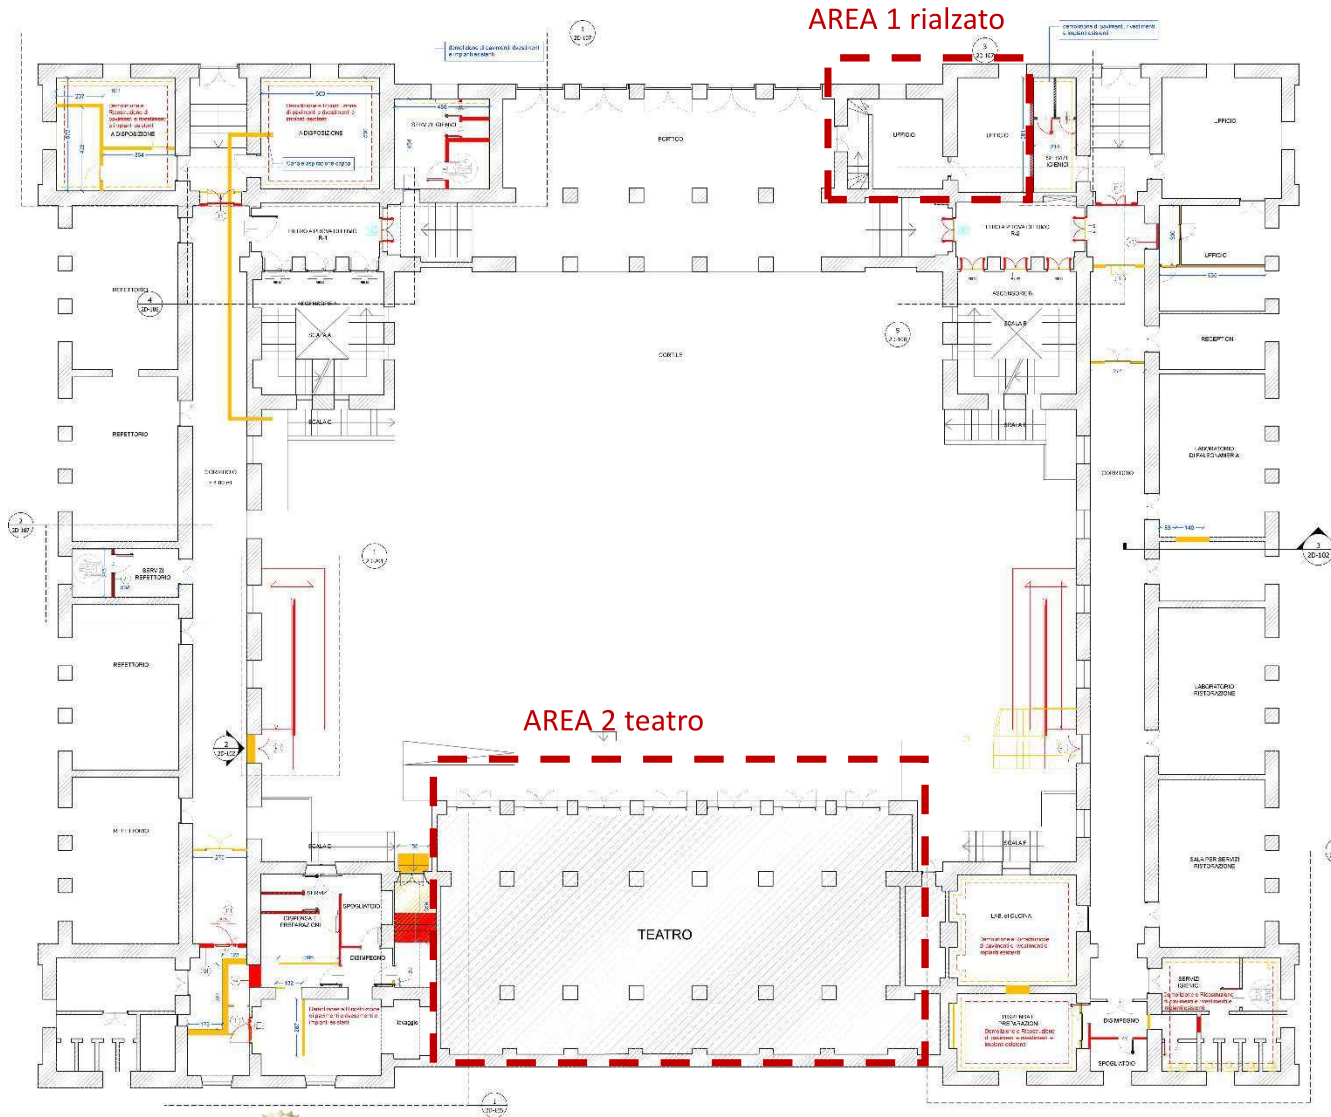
AREA 1 rialzato

AREA 2 teatro

PORTICO

UFFICIO

UFFICIO

SERVIZI IGIENICI

UFFICIO

UFFICIO

A DISPOSIZIONE

A DISPOSIZIONE

SERVIZI IGIENICI

FILTRO A PROVA DI FUMO R-1

FILTRO A PROVA DI FUMO R-2

ASCENSORE

ASCENSORE

REFETTORIO

SCALA A

SCALA B

CORTILE

RECEPTION

REFETTORIO

SCALA C

SCALA E

CORRIDOIO

CORRIDOIO

LABORATORIO DI PASTICCERIA

SERVIZI REFETTORIO

REFETTORIO

LABORATORIO RISTORAZIONE

REFETTORIO

SALA PER SERVIZI RISTORAZIONE

SCALA D

SCALA F

DISPENSA PREPARAZIONI

SPOGLIATOIO

DISIMPEGNO

TEATRO

LAB. di CUCINA

SERVIZI IGIENICI

DISPENSA PREPARAZIONI

DISIMPEGNO

SPOGLIATOIO

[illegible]